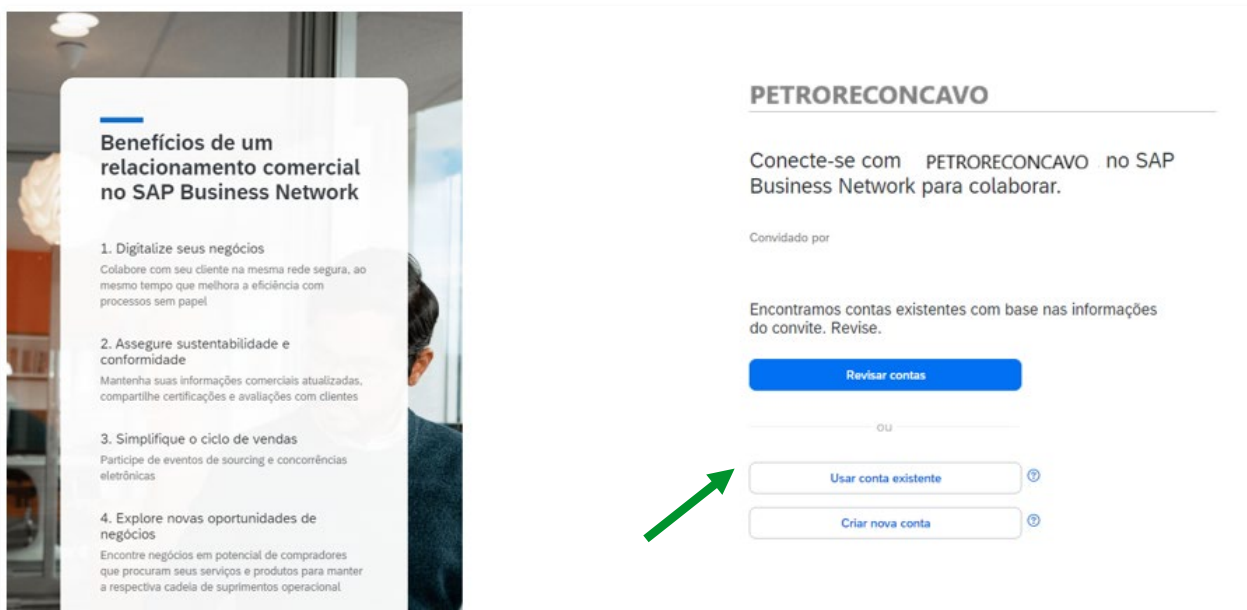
Benefícios de um relacionamento comercial no SAP Business Network

1. Digitalize seus negócios
Colabore com seu cliente na mesma rede segura, ao mesmo tempo que melhora a eficiência com processos sem papel

2. Assegure sustentabilidade e conformidade
Mantenha suas informações comerciais atualizadas, compartilhe certificações e avaliações com clientes

3. Simplifique o ciclo de vendas
Participe de eventos de sourcing e concorrências eletrônicas

4. Explore novas oportunidades de negócios
Encontre negócios em potencial de compradores que procuram seus serviços e produtos para manter a respectiva cadeia de suprimentos operacional

PETRORECONCAVO

Conecte-se com PETRORECONCAVO no SAP Business Network para colaborar.

Convidado por

Encontramos contas existentes com base nas informações do convite. Revise.

Revisar contas

ou

Usar conta existente

Criar nova conta